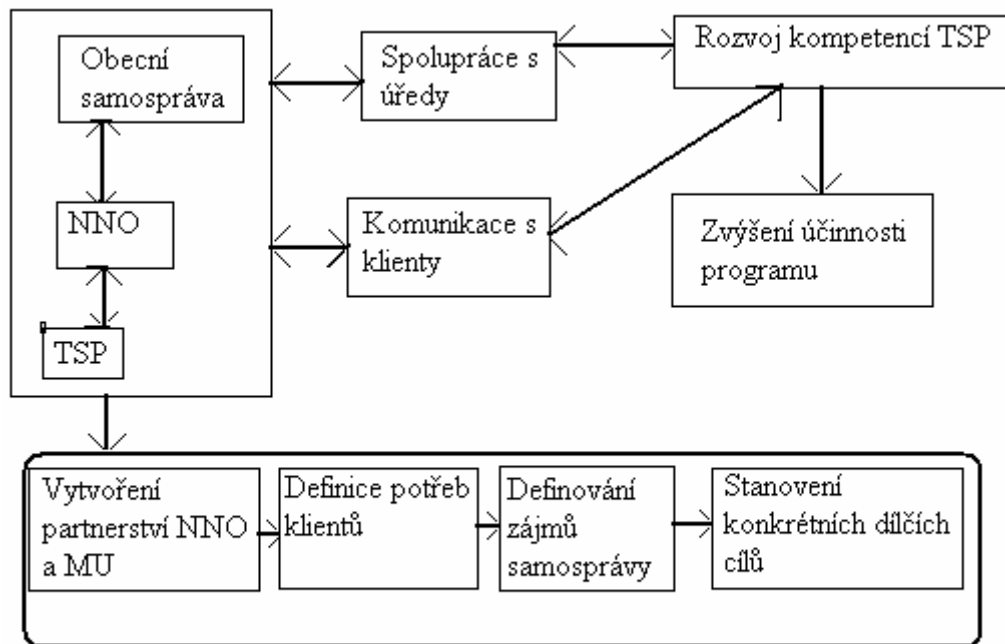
Obecní samospráva

NNO

TSP

Spolupráce s úředy

Rozvoj kompetencí TSP

Komunikace s klienty

Zvýšení účinnosti programu

Vytvoření partnerství NNO a MU

Definice potřeb klientů

Definování zájmů samosprávy

Stanovení konkrétních dílčích cílů